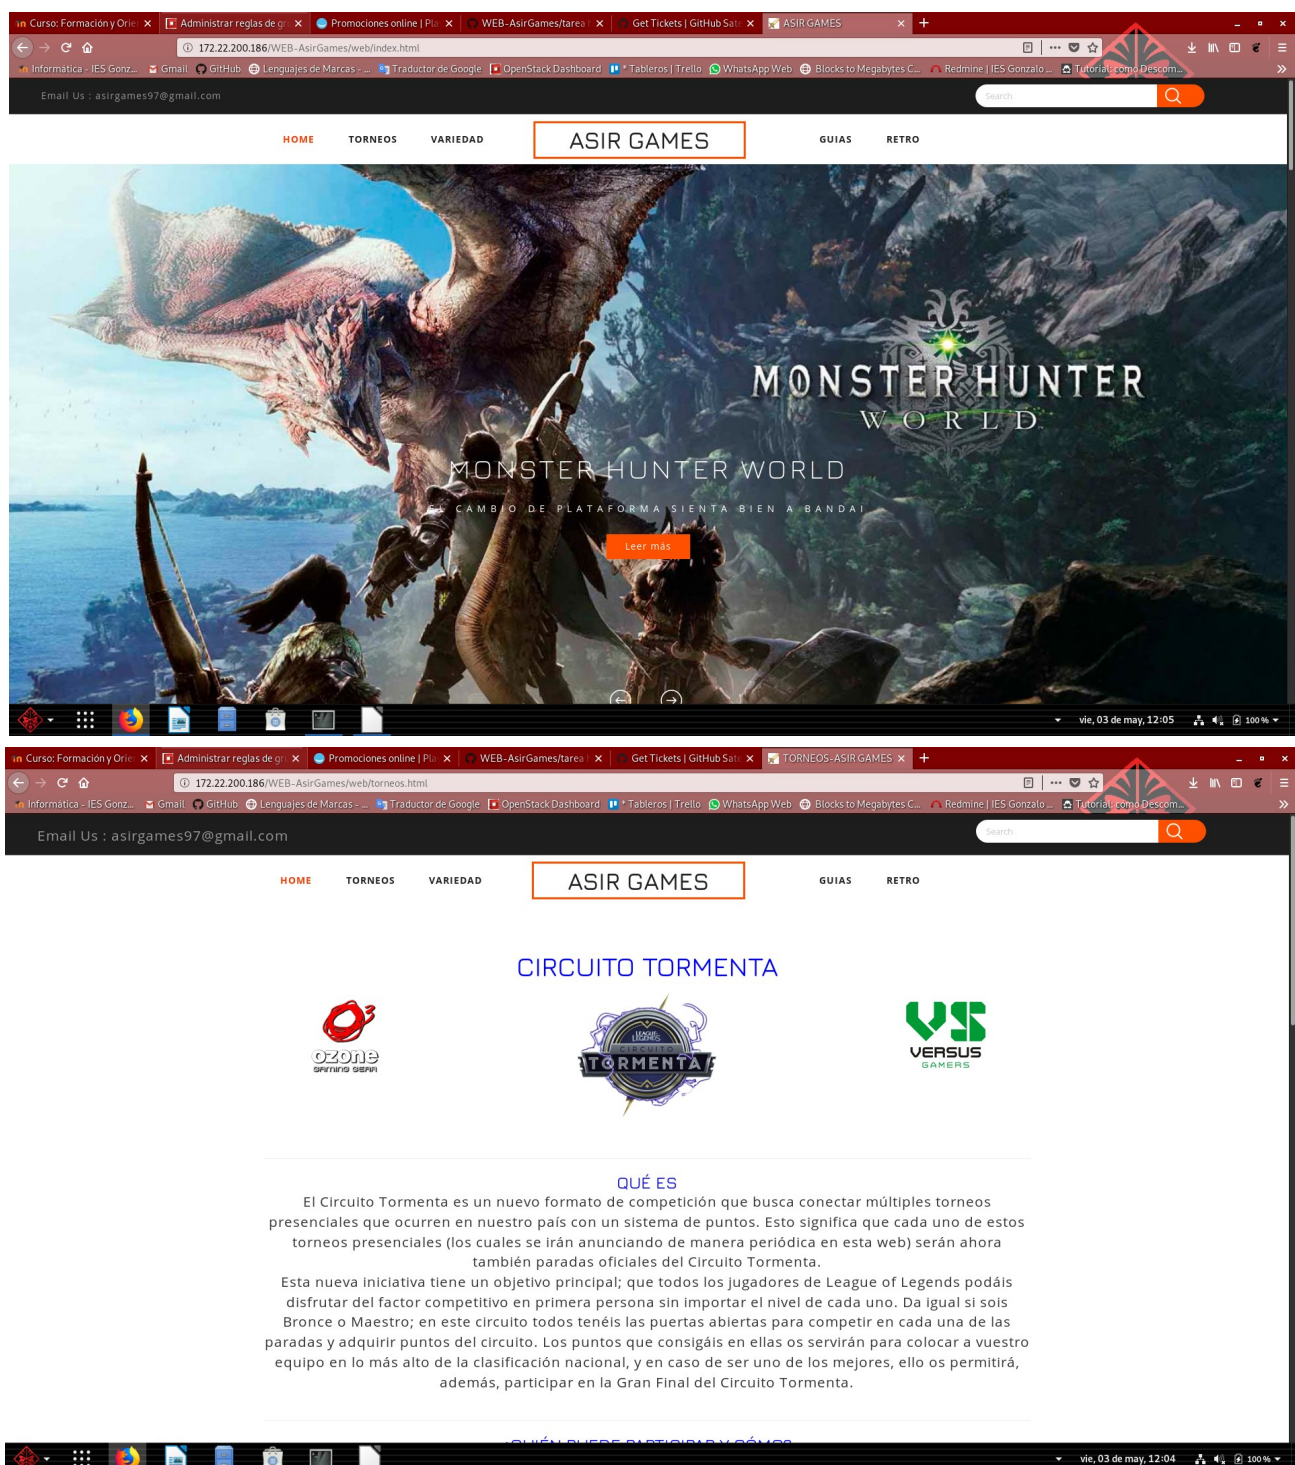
Curso: Formación y Orie ✕ | Administrar reglas de gr ✕ | Promociones online | Pla ✕ | WEB-AsirGames/tarea ✕ | Get Tickets | GitHub Sat ✕ | ASIR GAMES ✕ | +

172.22.200.186/WEB-AsirGames/web/index.html

Informática - IES Gonz... Gmail GitHub Lenguajes de Marcas - ... Traductor de Google OpenStack Dashboard * Tableros | Trello WhatsApp Web Blocks to Megabytes C... Redmine | IES Gonzalo ... Tutorial: como Descom...

Email Us : asirgames97@gmail.com

Search

HOME TORNEOS VARIEDAD ASIR GAMES GUIAS RETRO

MONSTER HUNTER
WORLD

MONSTER HUNTER WORLD

EL CAMBIO DE PLATAFORMA SIENTA BIEN A BANDAI

Leer más

vie, 03 de may, 12:05 100 %

Curso: Formación y Orie ✕ | Administrar reglas de gr ✕ | Promociones online | Pla ✕ | WEB-AsirGames/tarea ✕ | Get Tickets | GitHub Sat ✕ | TORNEOS-ASIR GAMES ✕ | +

172.22.200.186/WEB-AsirGames/web/torneos.html

Informática - IES Gonz... Gmail GitHub Lenguajes de Marcas - ... Traductor de Google OpenStack Dashboard * Tableros | Trello WhatsApp Web Blocks to Megabytes C... Redmine | IES Gonzalo ... Tutorial: como Descom...

Email Us : asirgames97@gmail.com

Search

HOME TORNEOS VARIEDAD ASIR GAMES GUIAS RETRO

CIRCUITO TORMENTA

ozone GAMING GEAR

LEAGUE OF LEGENDS CIRCUITO TORMENTA

VS VERSUS GAMERS

QUÉ ES

El Circuito Tormenta es un nuevo formato de competición que busca conectar múltiples torneos presenciales que ocurren en nuestro país con un sistema de puntos. Esto significa que cada uno de estos torneos presenciales (los cuales se irán anunciando de manera periódica en esta web) serán ahora también paradas oficiales del Circuito Tormenta.
Esta nueva iniciativa tiene un objetivo principal; que todos los jugadores de League of Legends podáis disfrutar del factor competitivo en primera persona sin importar el nivel de cada uno. Da igual si sois Bronce o Maestro; en este circuito todos tenéis las puertas abiertas para competir en cada una de las paradas y adquirir puntos del circuito. Los puntos que consigáis en ellas os servirán para colocar a vuestro equipo en lo más alto de la clasificación nacional, y en caso de ser uno de los mejores, ello os permitirá, además, participar en la Gran Final del Circuito Tormenta.

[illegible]

vie, 03 de may, 12:04 100 %